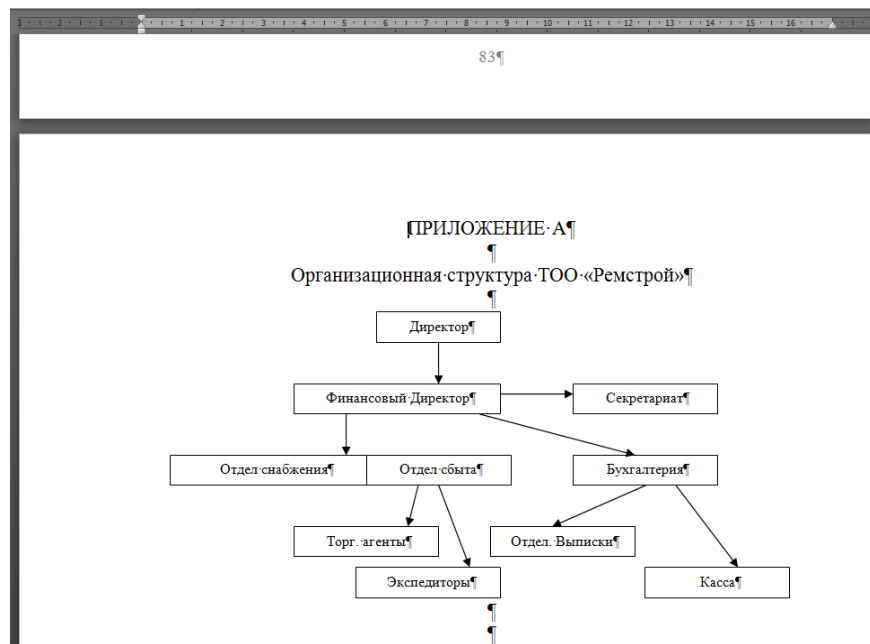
83¶

ПРИЛОЖЕНИЕ·А¶
¶
Организационная·структура·ТОО·«Ремстрой»¶
¶

Директор¶

Финансовый·Директор¶

Секретариат¶

Отдел·снабжения¶

Отдел·сбыта¶

Бухгалтерия¶

Торг.·агенты¶

Отдел.·Выписки¶

Экспедиторы¶

Касса¶
¶
¶